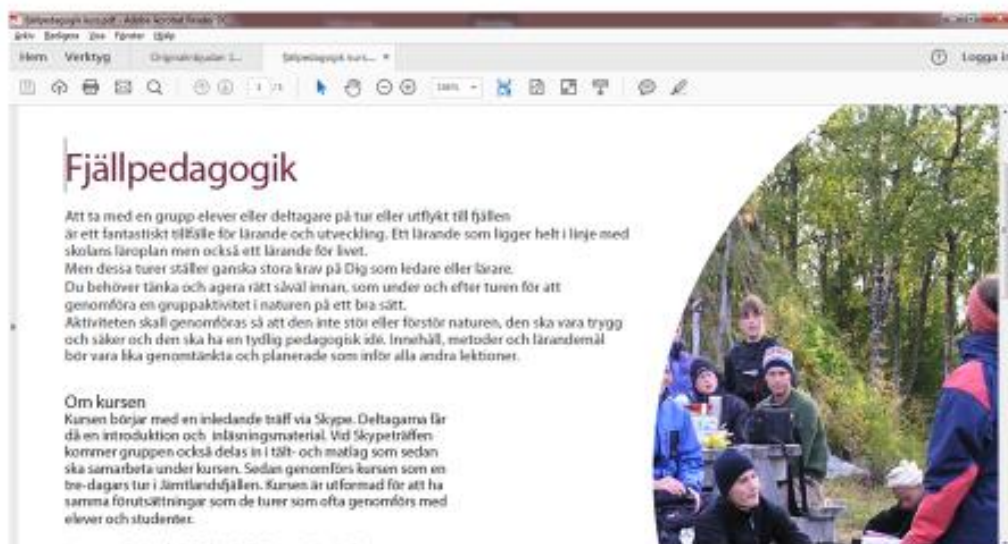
Fjällpedagogik kurs.pdf - Adobe Acrobat Reader DC

Arkiv Redigera Visa Fönster Hjälp

Hem Verktyg Originalmiljoalan 1... Fjällpedagogik kurs... ×

Logga in

1 /1 100%

Fjällpedagogik

Att ta med en grupp elever eller deltagare på tur eller utflykt till fjällen är ett fantastiskt tillfälle för lärande och utveckling. Ett lärande som ligger helt i linje med skolans läroplan men också ett lärande för livet.
Men dessa turer ställer ganska stora krav på Dig som ledare eller lärare.
Du behöver tänka och agera rätt såväl innan, som under och efter turen för att genomföra en gruppaktivitet i naturen på ett bra sätt.
Aktiviteten skall genomföras så att den inte stör eller förstör naturen, den ska vara trygg och säker och den ska ha en tydlig pedagogisk idé. Innehåll, metoder och lärandemål bör vara lika genomtänkta och planerade som inför alla andra lektioner.

Om kursen
Kursen börjar med en inledande träff via Skype. Deltagarna får då en introduktion och inläsningsmaterial. Vid Skypeträffen kommer gruppen också delas in i tält- och matlag som sedan ska samarbeta under kursen. Sedan genomförs kursen som en tre-dagars tur i Jämtlandsfjällen. Kursen är utformad för att ha samma förutsättningar som de turer som ofta genomförs med elever och studenter.